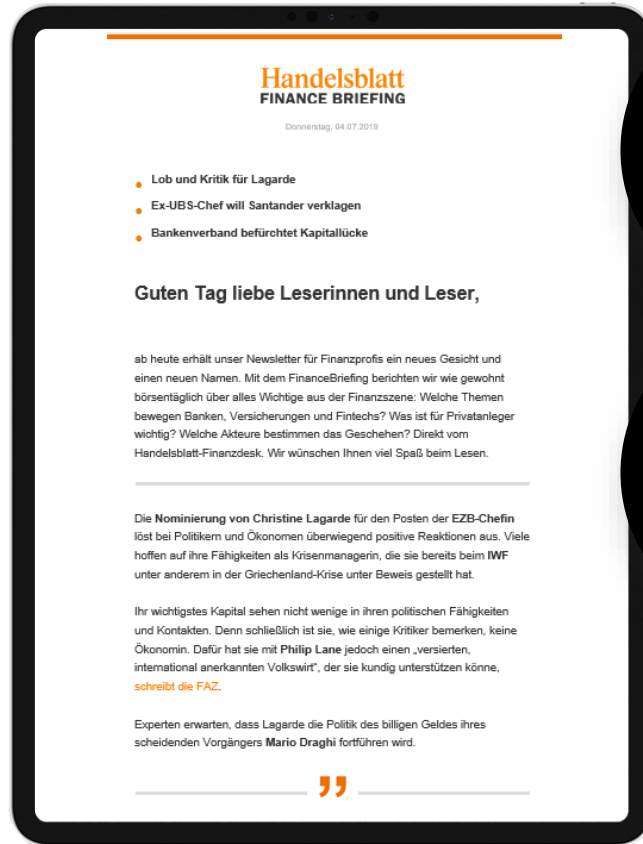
Handelsblatt
FINANCE BRIEFING

Donnerstag, 04.07.2019

- Lob und Kritik für Lagarde
- Ex-UBS-Chef will Santander verklagen
- Bankenverband befürchtet Kapitallücke

Guten Tag liebe Leserinnen und Leser,

ab heute erhält unser Newsletter für Finanzprofis ein neues Gesicht und einen neuen Namen. Mit dem FinanceBriefing berichten wir wie gewohnt börsentäglich über alles Wichtige aus der Finanzszene: Welche Themen bewegen Banken, Versicherungen und Fintechs? Was ist für Privatanleger wichtig? Welche Akteure bestimmen das Geschehen? Direkt vom Handelsblatt-Finanzdesk. Wir wünschen Ihnen viel Spaß beim Lesen.

Die Nominierung von Christine Lagarde für den Posten der EZB-Chefin löst bei Politikern und Ökonomen überwiegend positive Reaktionen aus. Viele hoffen auf ihre Fähigkeiten als Krisenmanagerin, die sie bereits beim IWF unter anderem in der Griechenland-Krise unter Beweis gestellt hat.

Ihr wichtigstes Kapital sehen nicht wenige in ihren politischen Fähigkeiten und Kontakten. Denn schließlich ist sie, wie einige Kritiker bemerken, keine Ökonomin. Dafür hat sie mit Philip Lane jedoch einen „versierten, international anerkannten Volkswirt“, der sie kundig unterstützen könne, schreibt die FAZ.

Experten erwarten, dass Lagarde die Politik des billigen Geldes ihres scheidenden Vorgängers Mario Draghi fortführen wird.

”